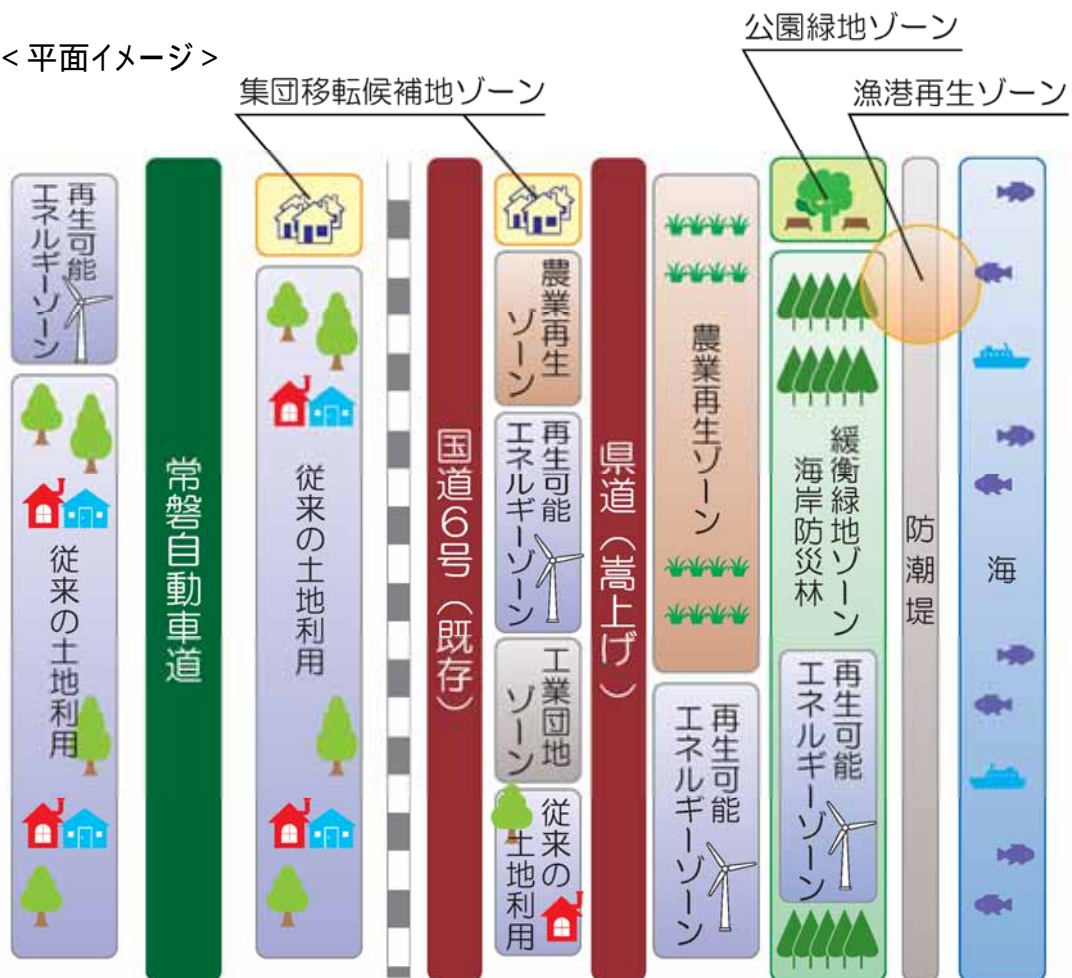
< 平面イメージ >

集団移転候補地ゾーン

公園緑地ゾーン

漁港再生ゾーン

再生可能エネルギーゾーン

従来の土地利用

常磐自動車道

従来の土地利用

国道6号（既存）

農業再生ゾーン

再生可能エネルギーゾーン

工業団地ゾーン

従来の土地利用

県道（嵩上げ）

農業再生ゾーン

再生可能エネルギーゾーン

緩衝緑地ゾーン
海岸防災林

再生可能エネルギーゾーン

防潮堤

海